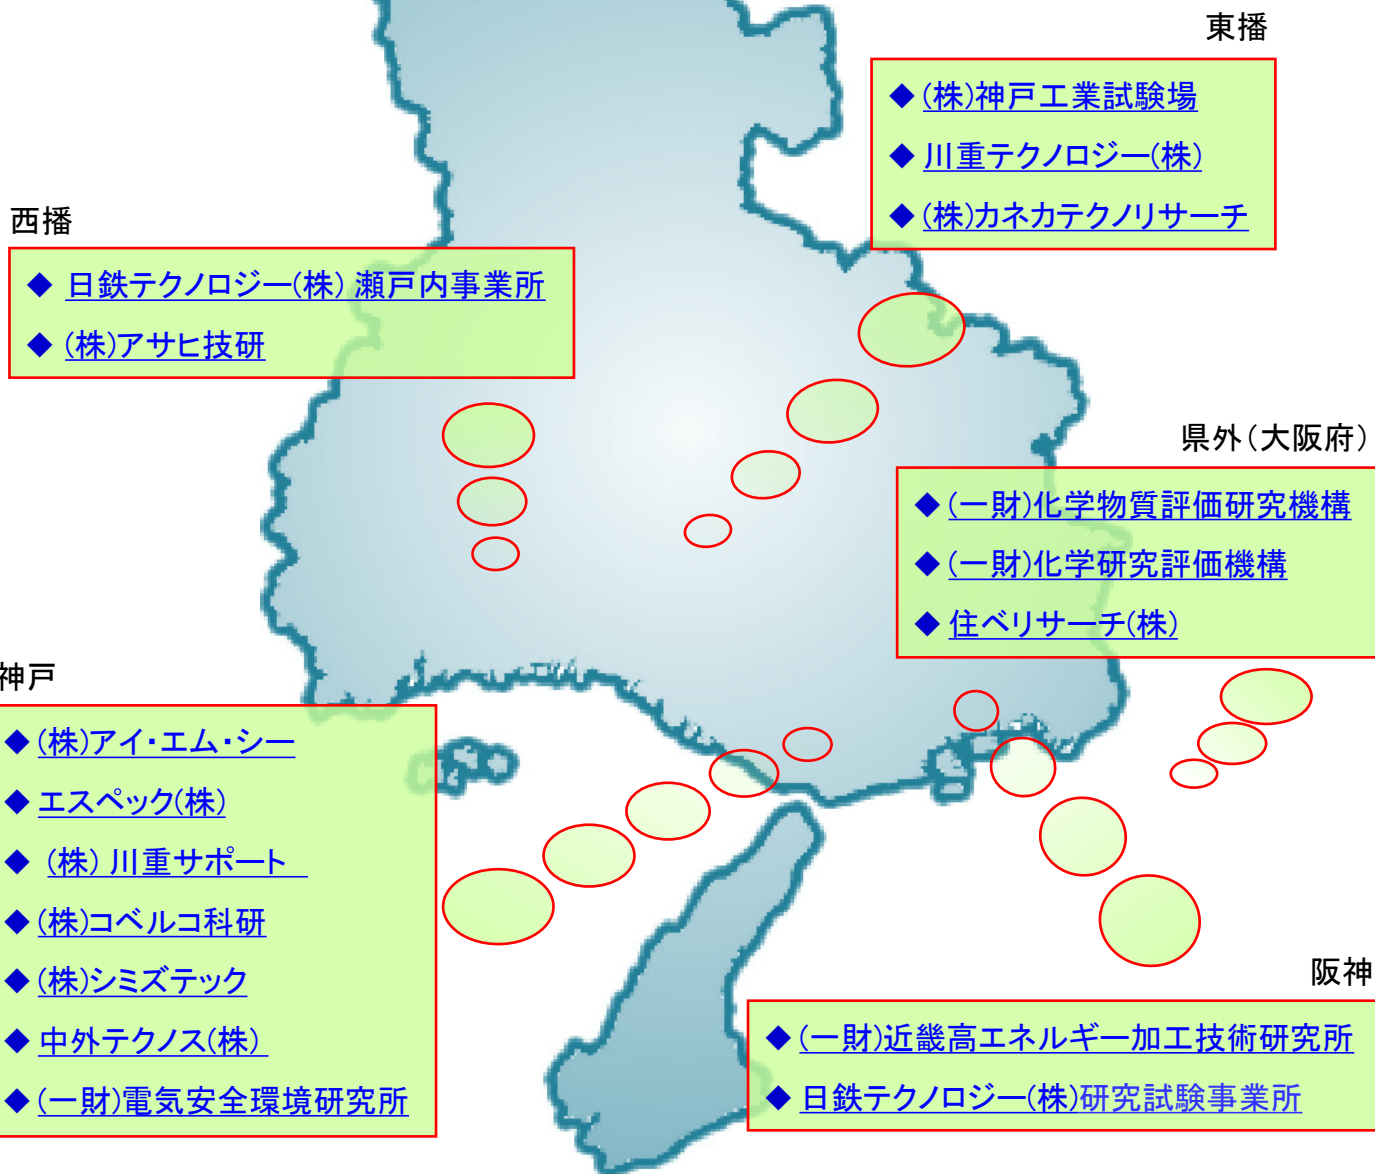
東播

◆ (株)神戸工業試験場
◆ 川重テクノロジー(株)
◆ (株)カネカテクノリサーチ

西播

◆ 日鉄テクノロジー(株) 瀬戸内事業所
◆ (株)アサヒ技研

県外(大阪府)

◆ (一財)化学物質評価研究機構
◆ (一財)化学研究評価機構
◆ 住べリサーチ(株)

神戸

◆ (株)アイ・エム・シー
◆ エスペック(株)
◆ (株) 川重サポート
◆ (株)コベルコ科研
◆ (株)シミズテック
◆ 中外テクノス(株)
◆ (一財)電気安全環境研究所

阪神

◆ (一財)近畿高エネルギー加工技術研究所
◆ 日鉄テクノロジー(株)研究試験事業所